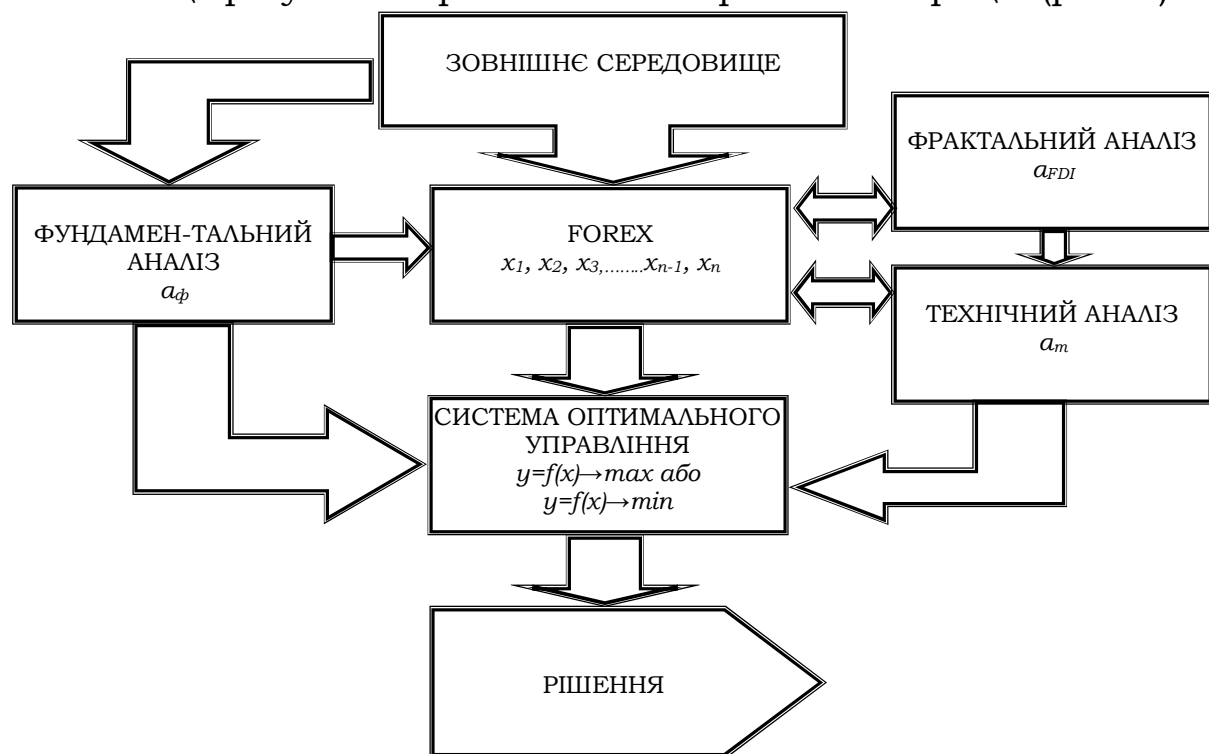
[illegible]

ЗОВНІШНЄ СЕРЕДОВИЩЕ

ФРАКТАЛЬНИЙ АНАЛІЗ
$a_{FDI}$

ФУНДАМЕН-ТАЛЬНИЙ АНАЛІЗ
$a_ф$

FOREX
$x_1, x_2, x_{3,}.......x_{n-1}, x_n$

ТЕХНІЧНИЙ АНАЛІЗ
$a_m$

СИСТЕМА ОПТИМАЛЬНОГО УПРАВЛІННЯ
$y=f(x)\rightarrow max$ або
$y=f(x)\rightarrow min$

РІШЕННЯ